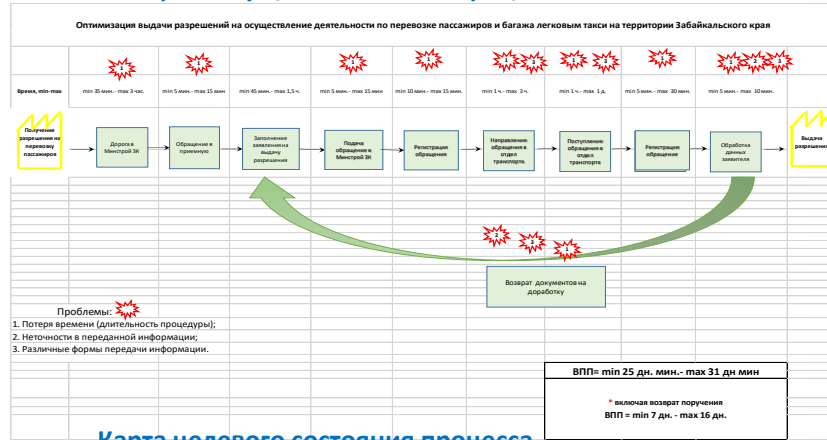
Оптимизация выдачи разрешений на осуществление деятельности по перевозке пассажиров и багажа легковым такси на территории Забайкальского края

1

1

1

1

2 3

2 3

1

1 2 3

Время, min-max

min 35 мин.- max 3 час.

min 5 мин.- max 15 мин

min 45 мин.- max 1,5 ч.

min 5 мин.- max 15 мин

min 10 мин.- max 15 мин.

min 1 ч.- max 3 ч.

min 1 ч.- max 1 д.

min 5 мин.- max 30 мин.

min 5 мин.- max 10 мин.

Получение разрешения на перевозку пассажиров

Дорога в Минстрой ЗК

Обращение в приемную

Заполнение заявления на выдачу разрешения

Подача обращения в Минстрой ЗК

Регистрация обращения

Направление обращения в отдел транспорта

Поступление обращения в отдел транспорта

Регистрация обращения

Обработка данных заявителя

Выдача разрешения

2

3

1

Возврат документов на доработку

Проблемы: 1

1. Потеря времени (длительность процедуры);

2. Неточности в переданной информации;

3. Различные формы передачи информации.

ВПП= min 25 дн. мин.- max 31 дн мин

* включая возврат поручения
ВПП = min 7 дн. - max 16 дн.

Карта целевого состояния процесса